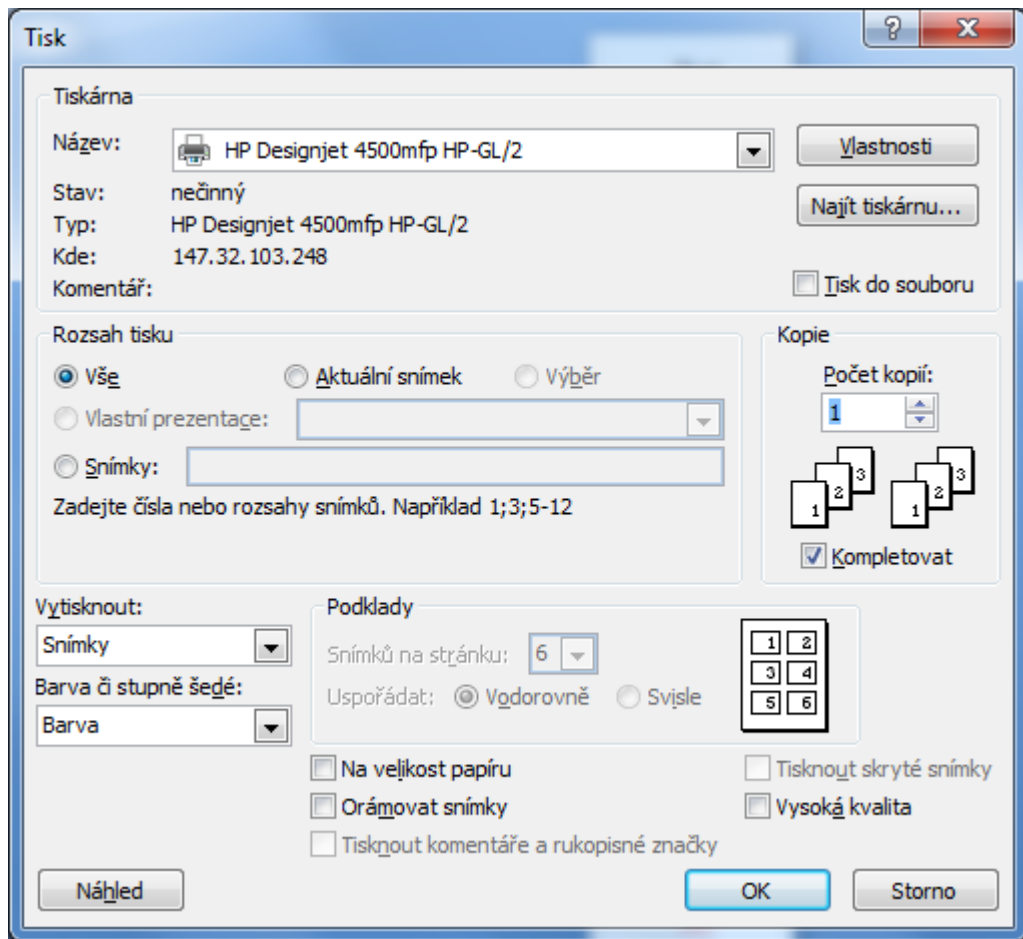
Tisk

?

X

Tiskárna

Název: HP Designjet 4500mfp HP-GL/2

Vlastnosti

Stav: nečinný

Najít tiskárnu...

Typ: HP Designjet 4500mfp HP-GL/2

Kde: 147.32.103.248

Komentář:

Tisk do souboru

Rozsah tisku

Vše

Aktuální snímek

Výběr

Vlastní prezentace:

Snímky:

Zadejte čísla nebo rozsahy snímků. Například 1;3;5-12

Kopie

Počet kopií:

1

1 2 3

1 2 3

Kompletovat

Vytisknout:

Snímky

Barva či stupně šedé:

Barva

Podklady

Snímků na stránku: 6

Uspořádat: Vodorovně Svisle

1 2
3 4
5 6

Na velikost papíru

Tisknout skryté snímky

Orámovat snímky

Vysoká kvalita

Tisknout komentáře a rukopisné značky

Náhled

OK

Storno